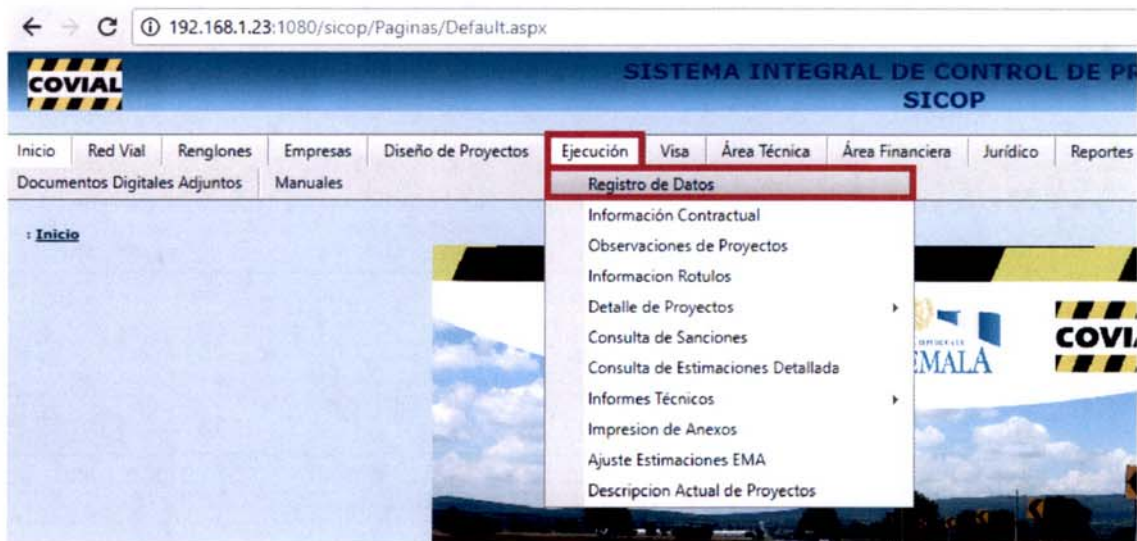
192.168.1.23:1080/sicop/Paginas/Default.aspx

COVIAL

SISTEMA INTEGRAL DE CONTROL DE PR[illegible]
SICOP

Inicio | Red Vial | Renglones | Empresas | Diseño de Proyectos | Ejecución | Visa | Área Técnica | Área Financiera | Jurídico | Reportes
Documentos Digitales Adjuntos | Manuales

: Inicio

Registro de Datos
Información Contractual
Observaciones de Proyectos
Informacion Rotulos
Detalle de Proyectos
Consulta de Sanciones
Consulta de Estimaciones Detallada
Informes Técnicos
Impresion de Anexos
Ajuste Estimaciones EMA
Descripcion Actual de Proyectos

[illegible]EMALA

COVI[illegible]